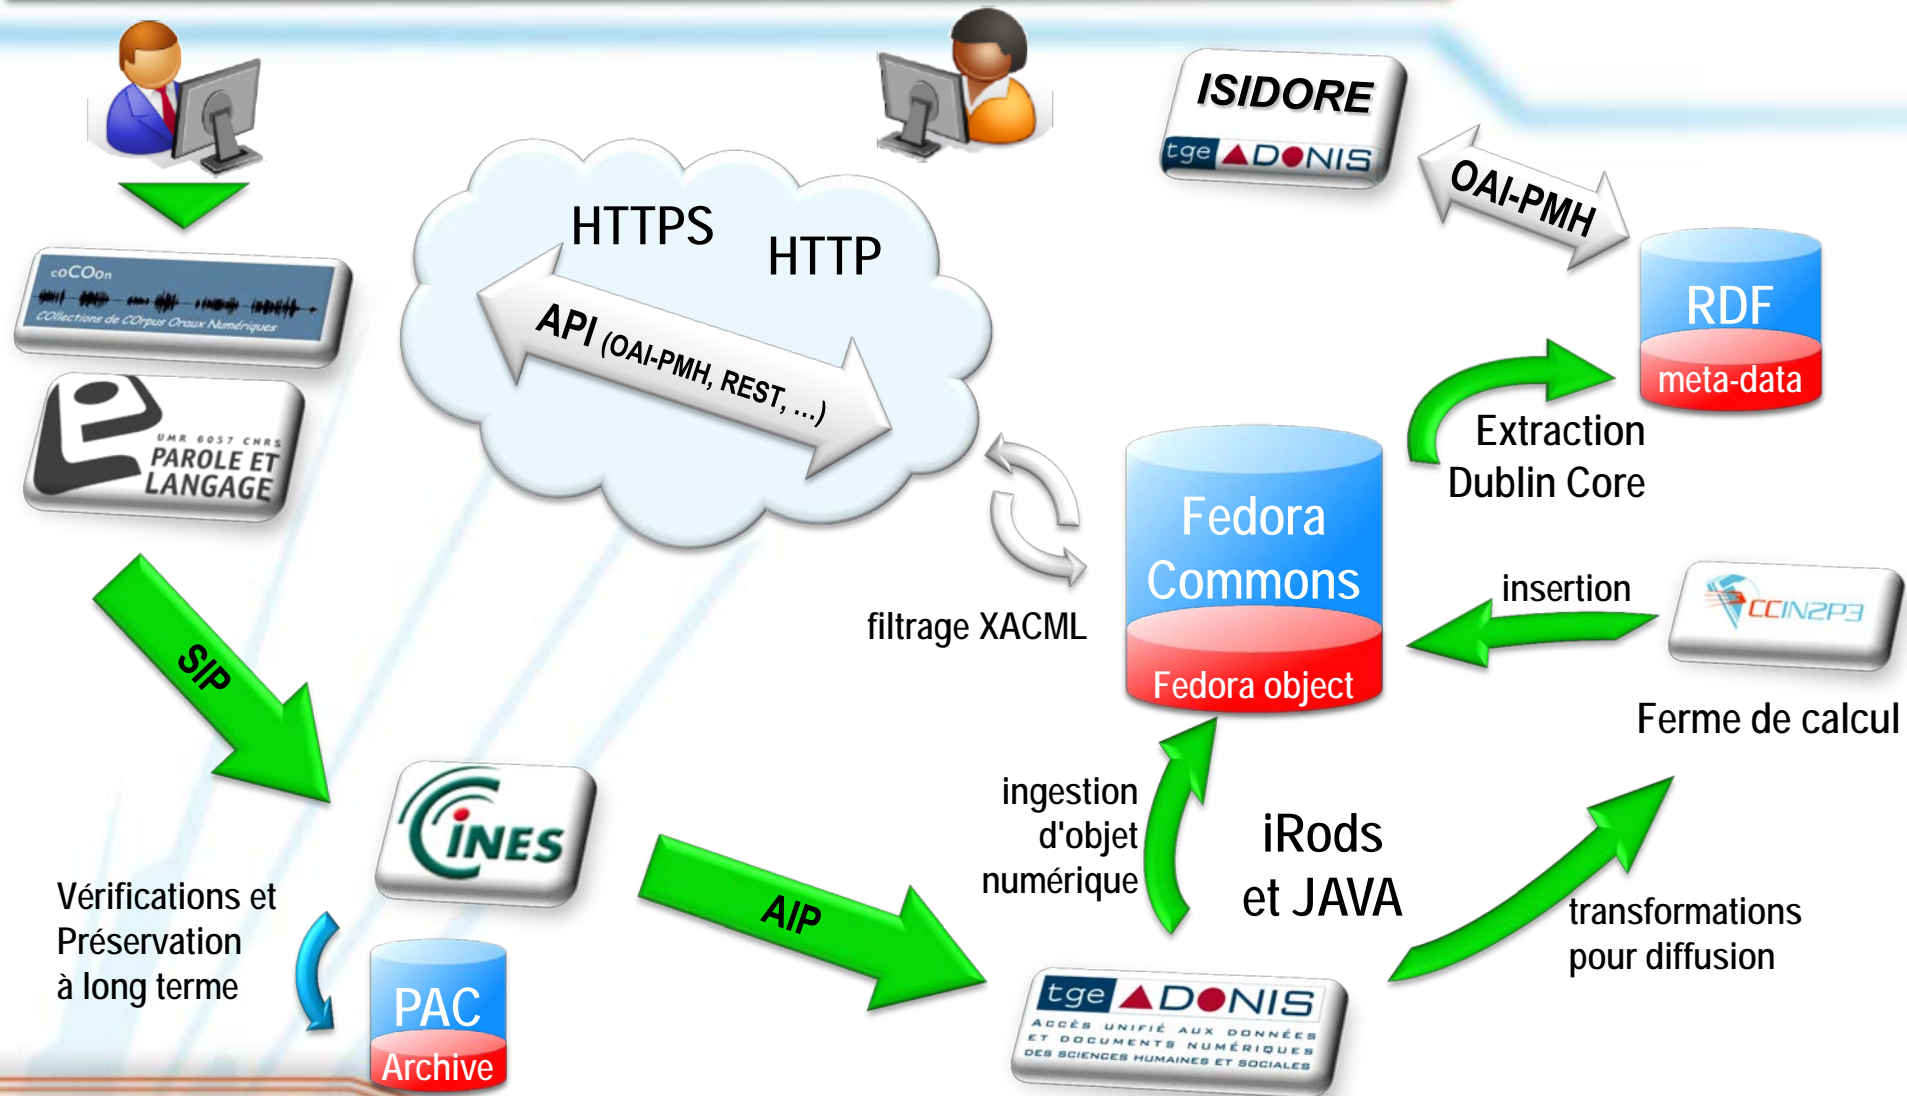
coCOon
COllections de COrpus Oraux Numériques

UMR 6057 CNRS
PAROLE ET LANGAGE

HTTPS
HTTP
API (OAI-PMH, REST, ...)

ISIDORE
tge ADONIS

OAI-PMH

RDF
meta-data

Extraction
Dublin Core

Fedora Commons
Fedora object

filtrage XACML

insertion

CCIN2P3

Ferme de calcul

SIP

CINES

Vérifications et Préservation à long terme

PAC
Archive

AIP

ingestion d'objet numérique

iRods et JAVA

transformations pour diffusion

tge ADONIS
ACCÈS UNIFIÉ AUX DONNÉES ET DOCUMENTS NUMÉRIQUES DES SCIENCES HUMAINES ET SOCIALES